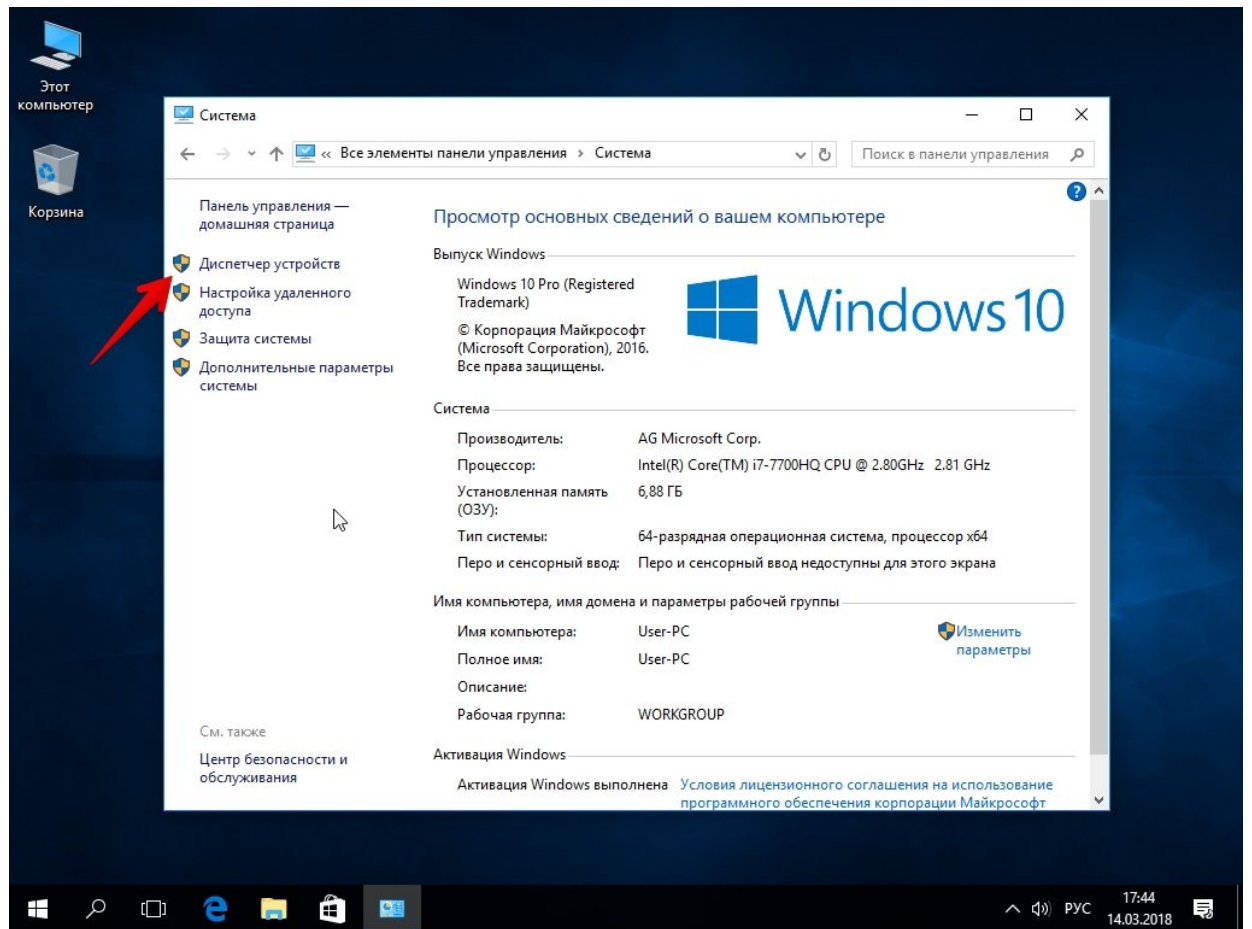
Этот компьютер

Корзина

Система

« Все элементы панели управления › Система

Поиск в панели управления

Панель управления — домашняя страница

Диспетчер устройств

Настройка удаленного доступа

Защита системы

Дополнительные параметры системы

См. также

Центр безопасности и обслуживания

Просмотр основных сведений о вашем компьютере

Выпуск Windows

Windows 10 Pro (Registered Trademark)

© Корпорация Майкрософт (Microsoft Corporation), 2016. Все права защищены.

Windows 10

Система

| Производитель: | AG Microsoft Corp. |
|---|---|
| Процессор: | Intel(R) Core(TM) i7-7700HQ CPU @ 2.80GHz 2.81 GHz |
| Установленная память (ОЗУ): | 6,88 ГБ |
| Тип системы: | 64-разрядная операционная система, процессор x64 |
| Перо и сенсорный ввод: | Перо и сенсорный ввод недоступны для этого экрана |

Имя компьютера, имя домена и параметры рабочей группы

| Имя компьютера: | User-PC |
|---|---|
| Полное имя: | User-PC |
| Описание: | |
| Рабочая группа: | WORKGROUP |

Изменить параметры

Активация Windows

Активация Windows выполнена Условия лицензионного соглашения на использование программного обеспечения корпорации Майкрософт

РУС 17:44 14.03.2018